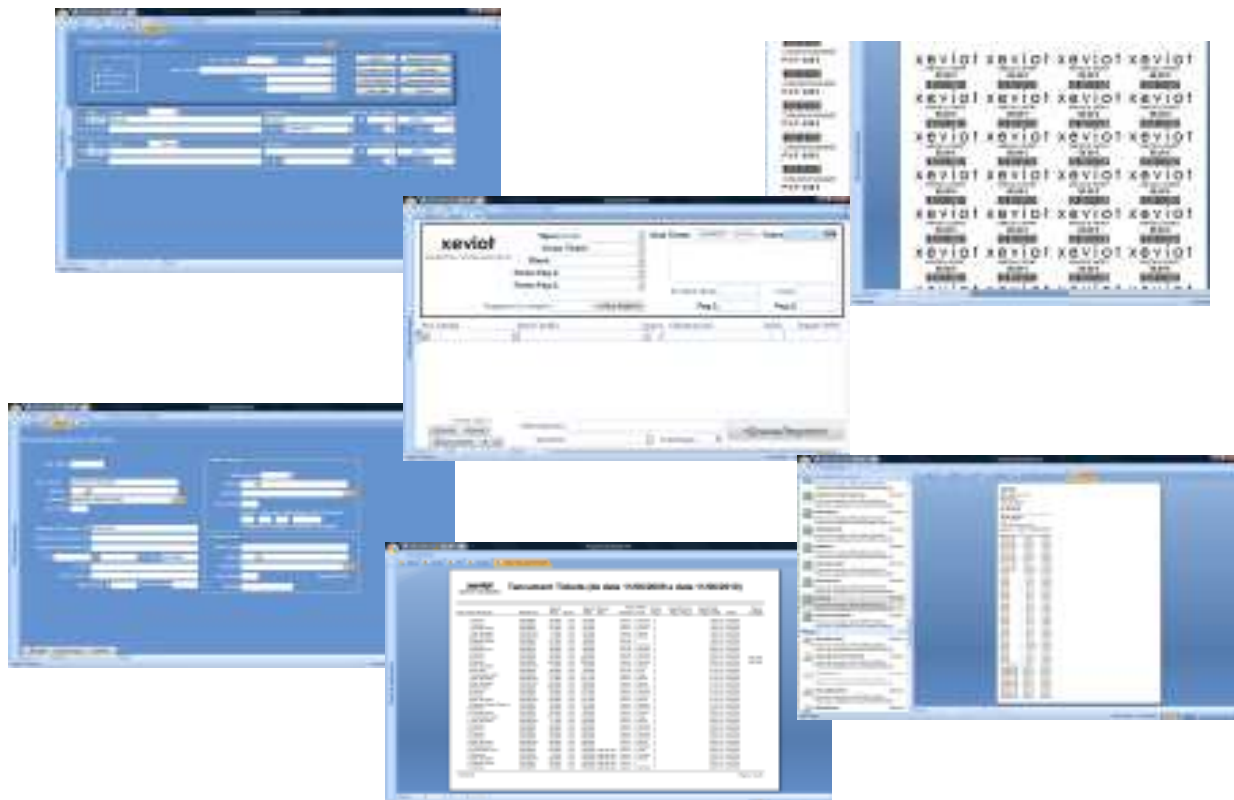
xeviot xeviot xeviot xeviot
xeviot xeviot xeviot xeviot
xeviot xeviot xeviot xeviot
xeviot xeviot xeviot xeviot
xeviot xeviot xeviot xeviot
xeviot xeviot xeviot xeviot

xeviot

Tipo
Codice Cliente
Cliente
Forma Pag.
Forma Pag.
Pag.
Pag.

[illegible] (da data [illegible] a data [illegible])